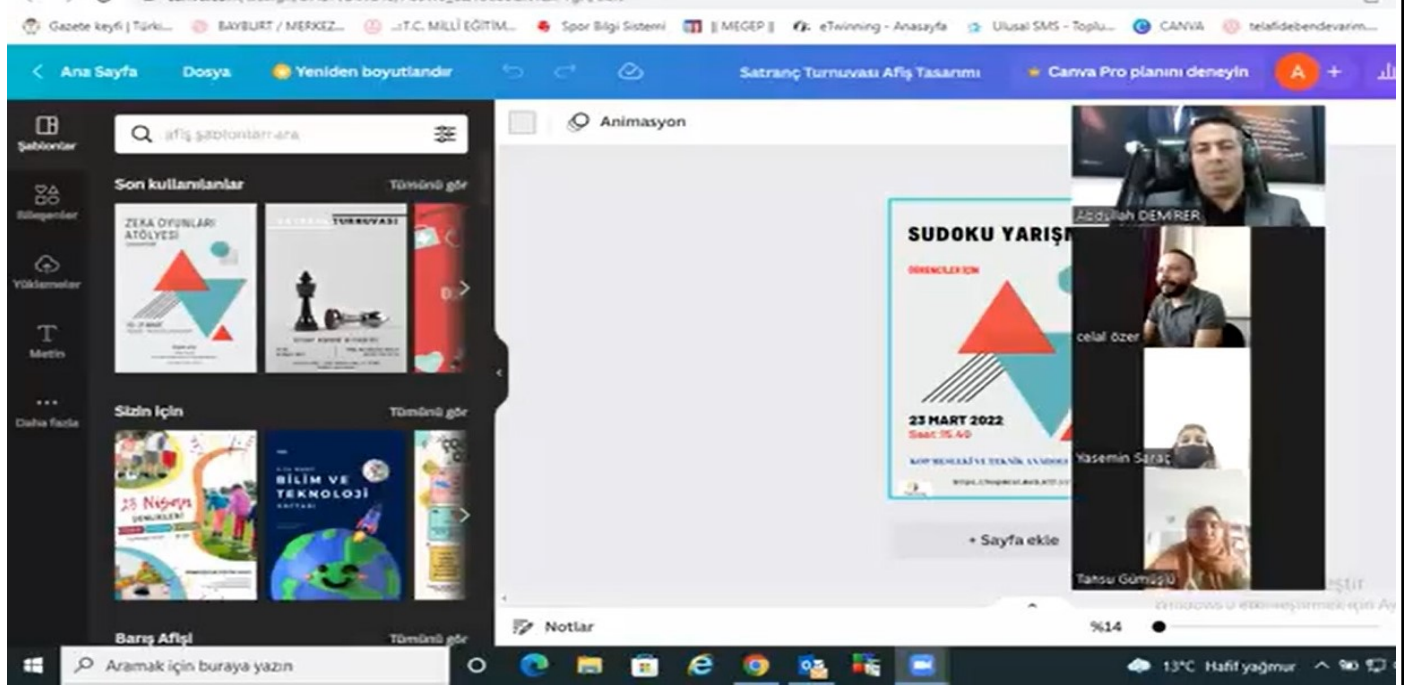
Gazete keyfi | Türki... BAYBURT / MERKEZ... T.C. MİLLİ EĞİTİM... Spor Bilgi Sistemi || MEGEP || eTwinning - Anasayfa Ulusal SMS - Toplu... CANVA telafidebendevarim...

Ana Sayfa Dosya Yeniden boyutlandır Satranç Turnuvası Afiş Tasarımı Canva Pro planını deneyin A +

Şablonlar
Bileşenler
Yüklemeler
Metin
Daha fazla

afiş şablonları ara

Son kullanılanlar Tümünü gör

ZEKA OYUNLARI ATÖLYESİ

TURNUVASI

Sizin için Tümünü gör

23 Nisan

BİLİM VE TEKNOLOJİ

Barış Afişi Tümünü gör

Animasyon

SUDOKU YARIŞM

ÖĞRENCİLER İÇİN

23 MART 2022
Saat 15.40

Abdullah DEMİRER
celal özer
Yasemin Saraç
Tansu Gümüşlü

+ Sayfa ekle

Notlar %14

Windows'u etkinleştirmek için Ay

Aramak için buraya yazın

13°C Hafif yağmur